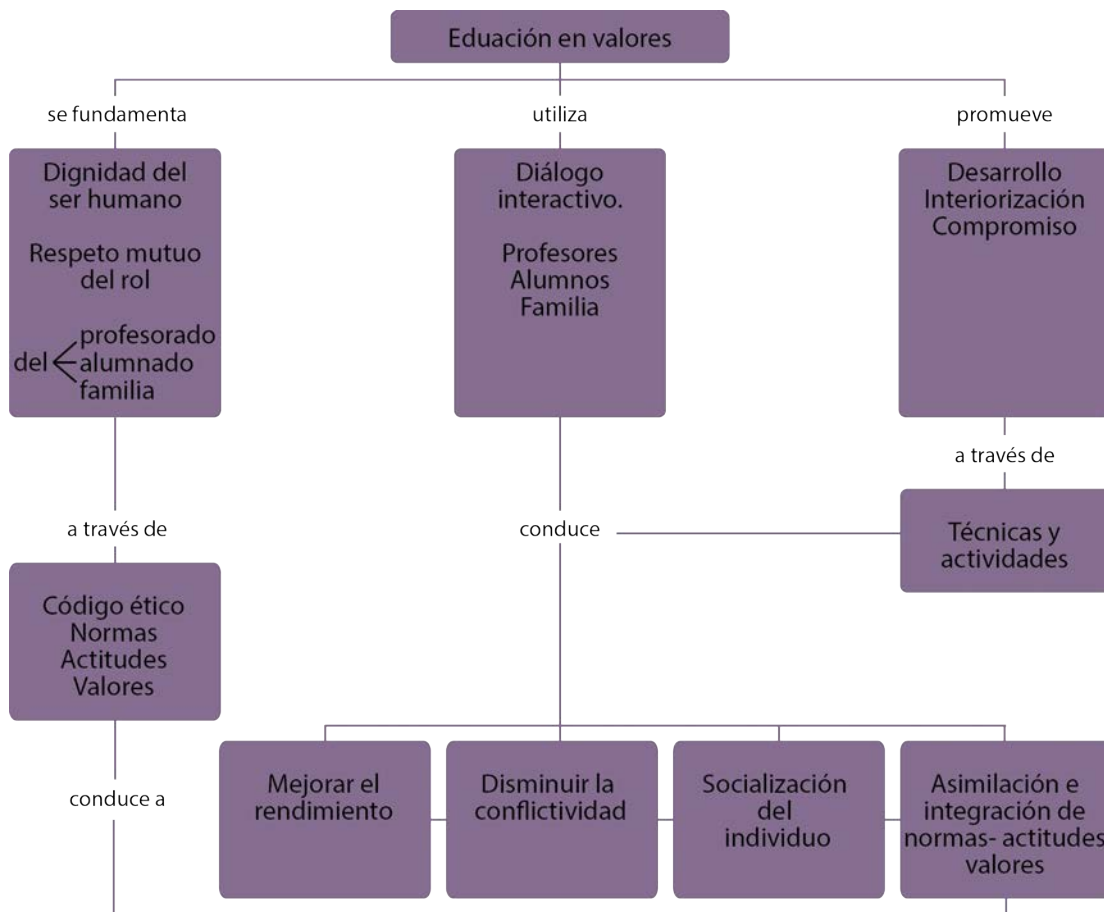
Eduación en valores

se fundamenta

Dignidad del ser humano

Respeto mutuo del rol

del profesorado
alumnado
familia

a través de

Código ético
Normas
Actitudes
Valores

conduce a

utiliza

Diálogo interactivo.

Profesores
Alumnos
Familia

conduce

promueve

Desarrollo
Interiorización
Compromiso

a través de

Técnicas y actividades

Mejorar el rendimiento

Disminuir la conflictividad

Socialización del individuo

Asimilación e integración de normas- actitudes valores